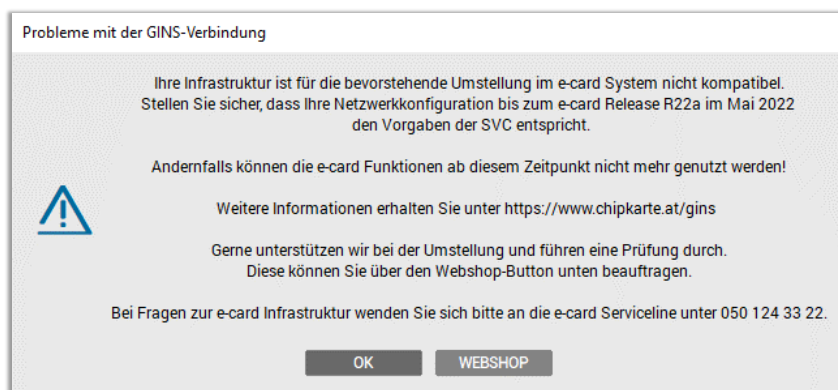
Probleme mit der GINS-Verbindung

Ihre Infrastruktur ist für die bevorstehende Umstellung im e-card System nicht kompatibel. Stellen Sie sicher, dass Ihre Netzwerkkonfiguration bis zum e-card Release R22a im Mai 2022 den Vorgaben der SVC entspricht.

Andernfalls können die e-card Funktionen ab diesem Zeitpunkt nicht mehr genutzt werden!

Weitere Informationen erhalten Sie unter https://www.chipkarte.at/gins

Gerne unterstützen wir bei der Umstellung und führen eine Prüfung durch. Diese können Sie über den Webshop-Button unten beauftragen.

Bei Fragen zur e-card Infrastruktur wenden Sie sich bitte an die e-card Serviceline unter 050 124 33 22.

OK

WEBSHOP